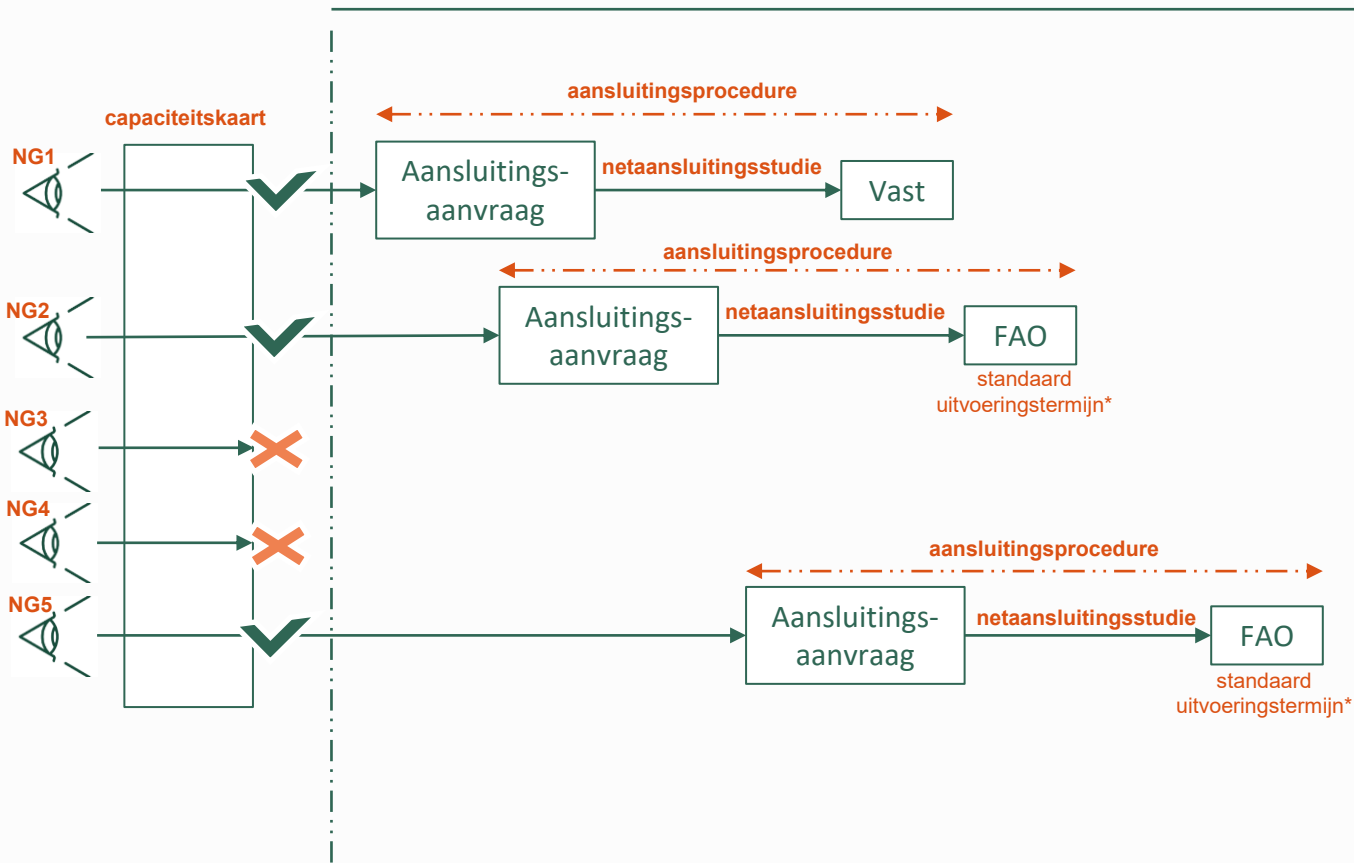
aansluitingsprocedure

capaciteitskaart

NG1

Aansluitingsaanvraag

netaansluitingsstudie

Vast

aansluitingsprocedure

NG2

Aansluitingsaanvraag

netaansluitingsstudie

FAO

standaard uitvoeringstermijn*

NG3

NG4

aansluitingsprocedure

NG5

Aansluitingsaanvraag

netaansluitingsstudie

FAO

standaard uitvoeringstermijn*